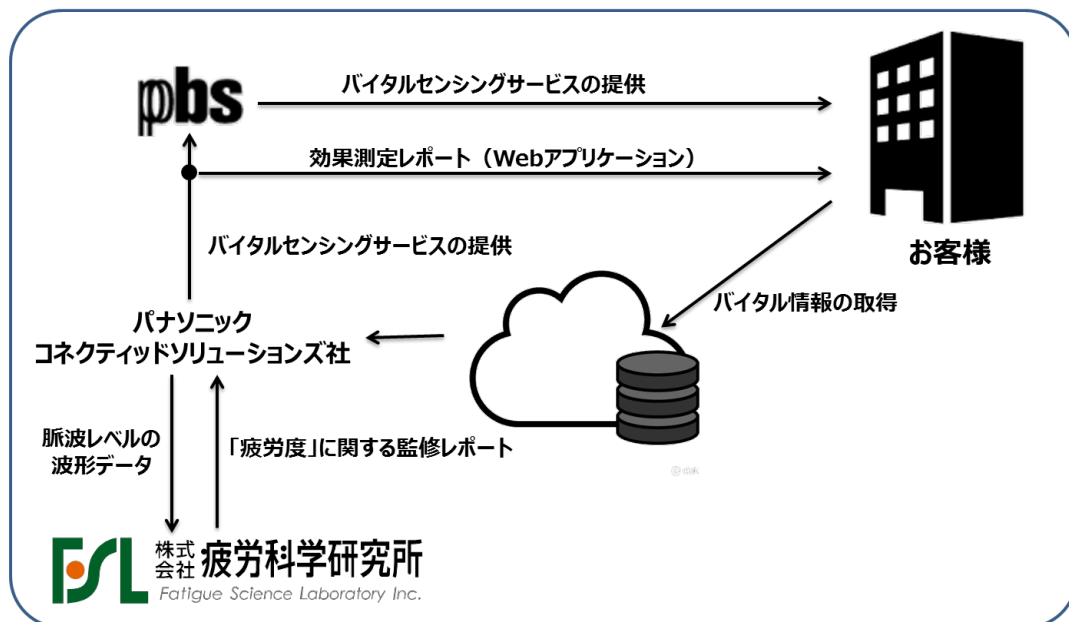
pbs

バイタルセンシングサービスの提供

効果測定レポート（Webアプリケーション）

お客様

バイタルセンシングサービスの提供

バイタル情報の取得

パナソニック
コネクティッドソリューションズ社

脈波レベルの
波形データ

「疲労度」に関する監修レポート

FSL 株式会社 疲労科学研究所
Fatigue Science Laboratory Inc.